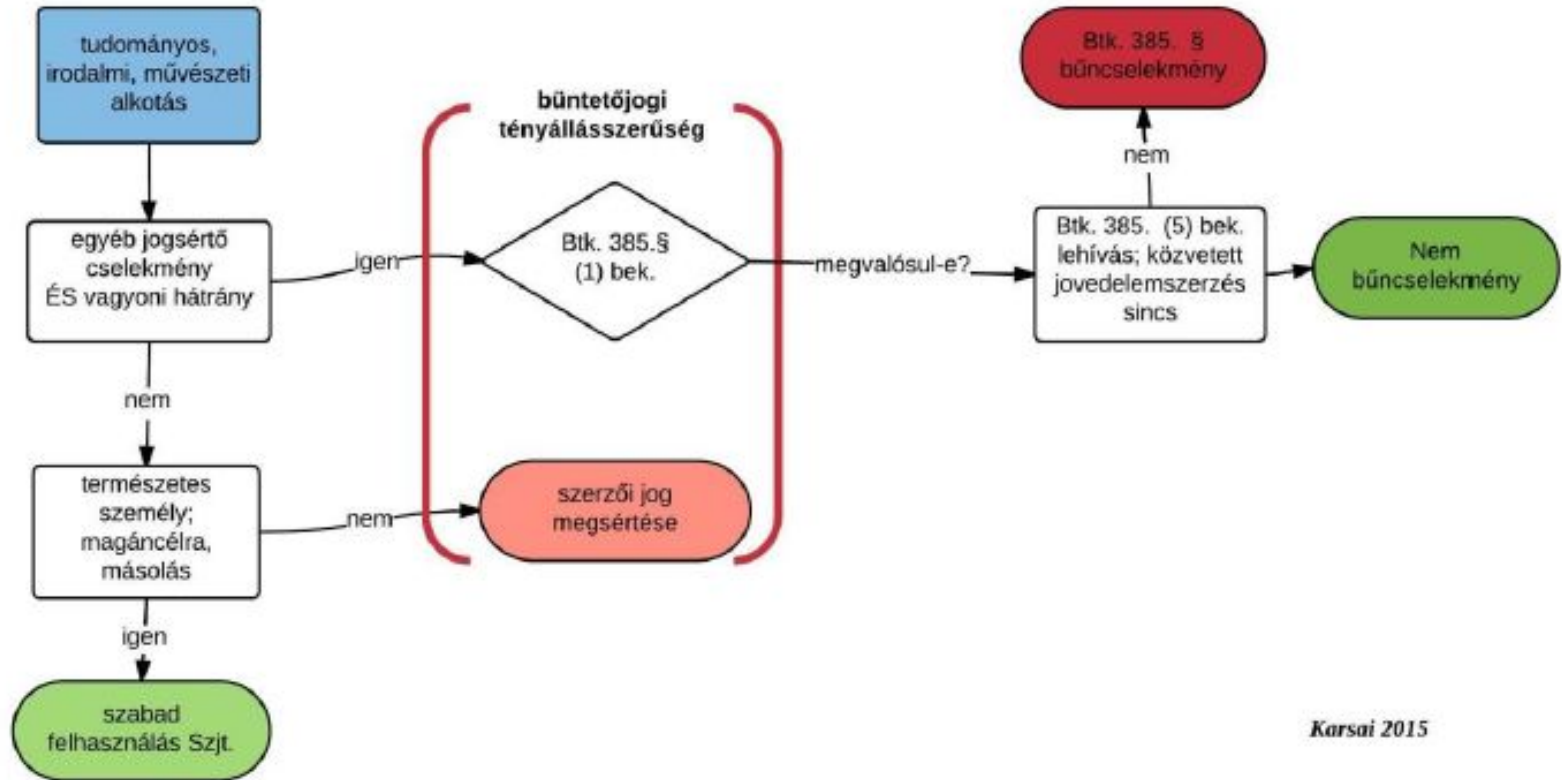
tudományos, irodalmi, művészeti alkotás

egyéb jogsértő cselekmény ÉS vagyoni hátrány

igen

büntetőjogi tényállásszerűség

Btk. 385.§ (1) bek.

megvalósul-e?

Btk. 385. (5) bek. lehívás; közvetett jovedelemszerzés sincs

nem

Btk. 385. § bűncselekmény

Nem bűncselekmény

nem

természetes személy; magáncélra, másolás

nem

szerzői jog megsértése

igen

szabad felhasználás Szjt.

Karsai 2015